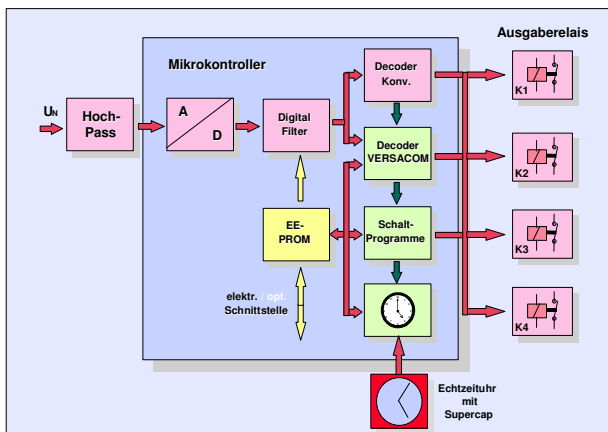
Ausgaberelais

Mikrokontroller

$U_N$

Hoch-Pass

A

D

Digital Filter

Decoder Konv.

Decoder VERSACOM

Schalt-Programme

EE-PROM

elektr. / opt. Schnittstelle

K1

K2

K3

K4

Echtzeituhr mit Supercap